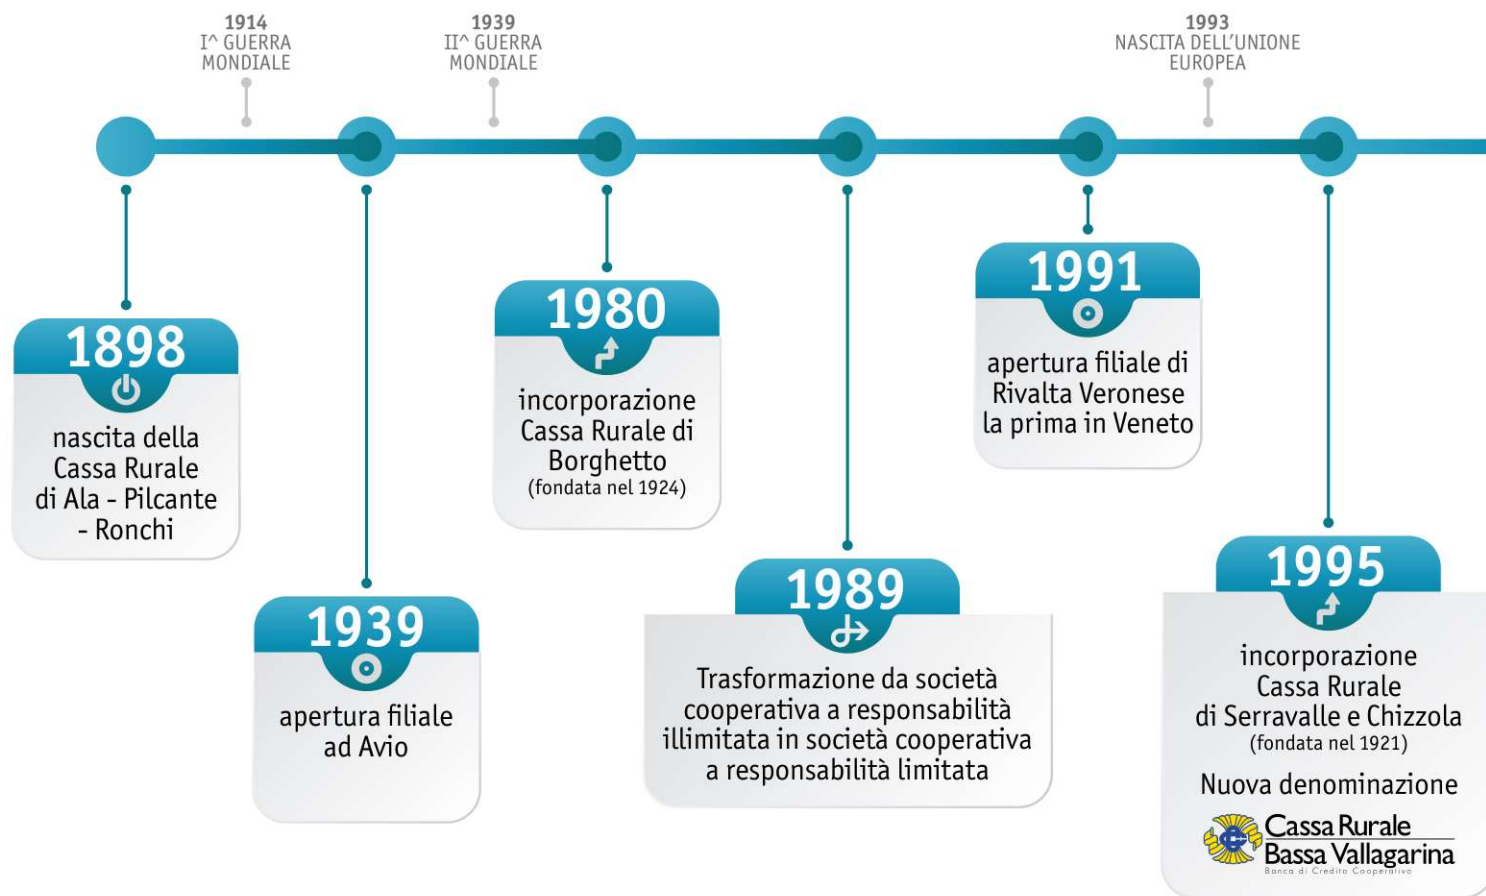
1914
I^ GUERRA MONDIALE

1939
II^ GUERRA MONDIALE

1993
NASCITA DELL'UNIONE EUROPEA

1898
nascita della Cassa Rurale di Ala - Pilcante - Ronchi

1939
apertura filiale ad Avio

1980
incorporazione Cassa Rurale di Borghetto
(fondata nel 1924)

1989
Trasformazione da società cooperativa a responsabilità illimitata in società cooperativa a responsabilità limitata

1991
apertura filiale di Rivalta Veronese la prima in Veneto

1995
incorporazione Cassa Rurale di Serravalle e Chizzola
(fondata nel 1921)
Nuova denominazione

Cassa Rurale
Bassa Vallagarina
Banca di Credito Cooperativo